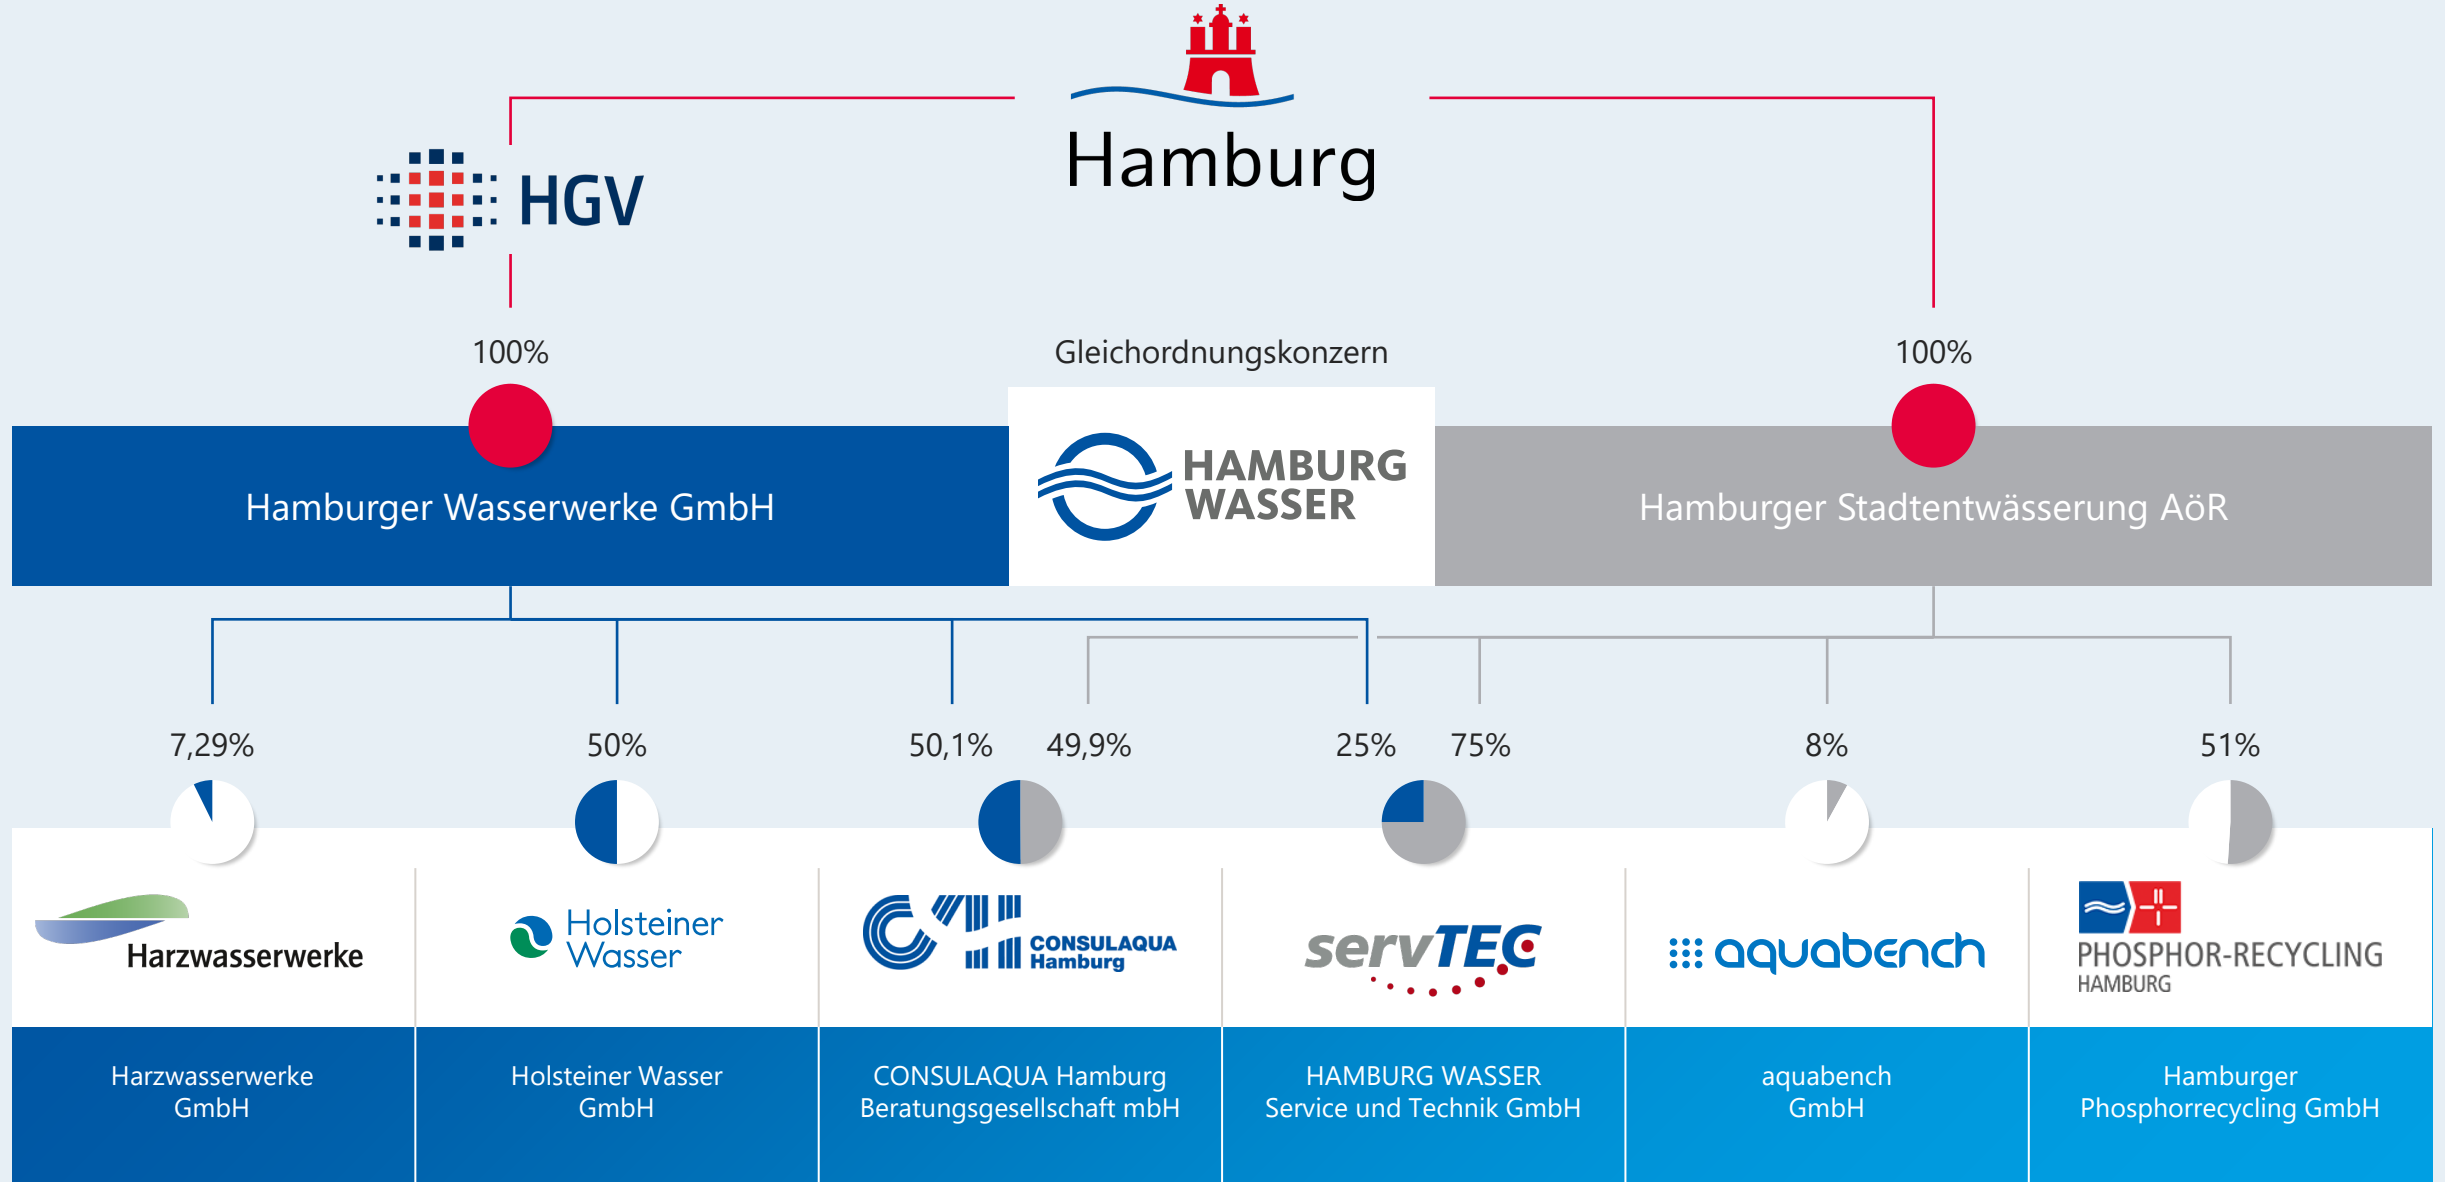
Hamburg

HGV

100%

Gleichordnungskonzern

100%

Hamburger Wasserwerke GmbH

HAMBURG WASSER

Hamburger Stadtentwässerung AöR

7,29%

50%

50,1%

49,9%

25%

75%

8%

51%

Harzwasserwerke

Holsteiner Wasser

CONSULAQUA Hamburg

servTEC

aquabench

PHOSPHOR-RECYCLING HAMBURG

Harzwasserwerke GmbH

Holsteiner Wasser GmbH

CONSULAQUA Hamburg Beratungsgesellschaft mbH

HAMBURG WASSER Service und Technik GmbH

aquabench GmbH

Hamburger Phosphorrecycling GmbH